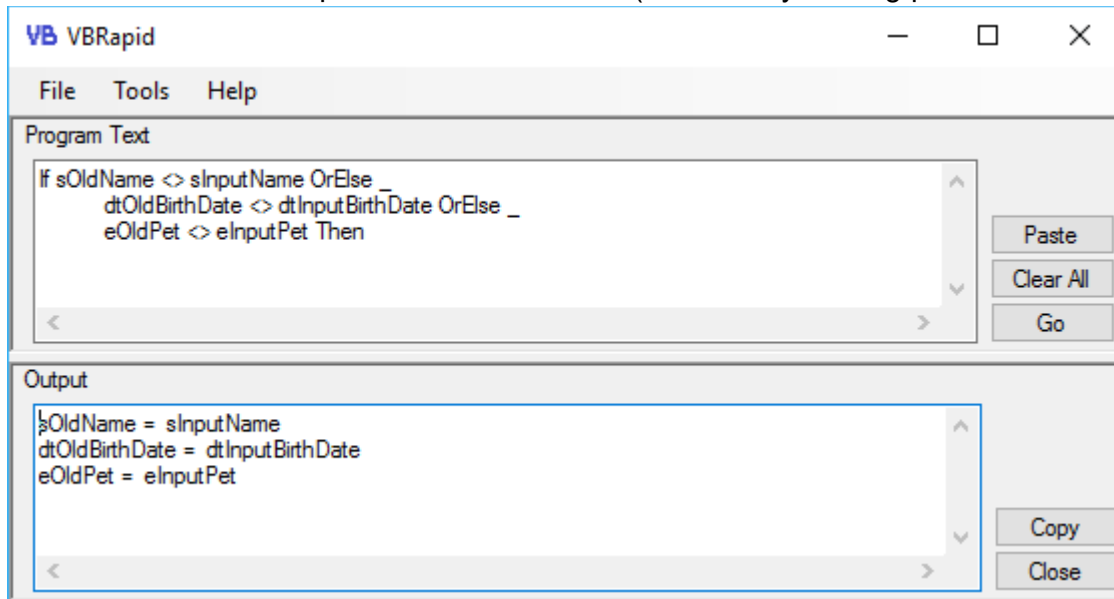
VB VBRapid

File Tools Help

Program Text

If sOldName <> sInputName OrElse _
dtOldBirthDate <> dtInputBirthDate OrElse _
eOldPet <> eInputPet Then

Paste
Clear All
Go

Output

sOldName = sInputName
dtOldBirthDate = dtInputBirthDate
eOldPet = eInputPet

Copy
Close